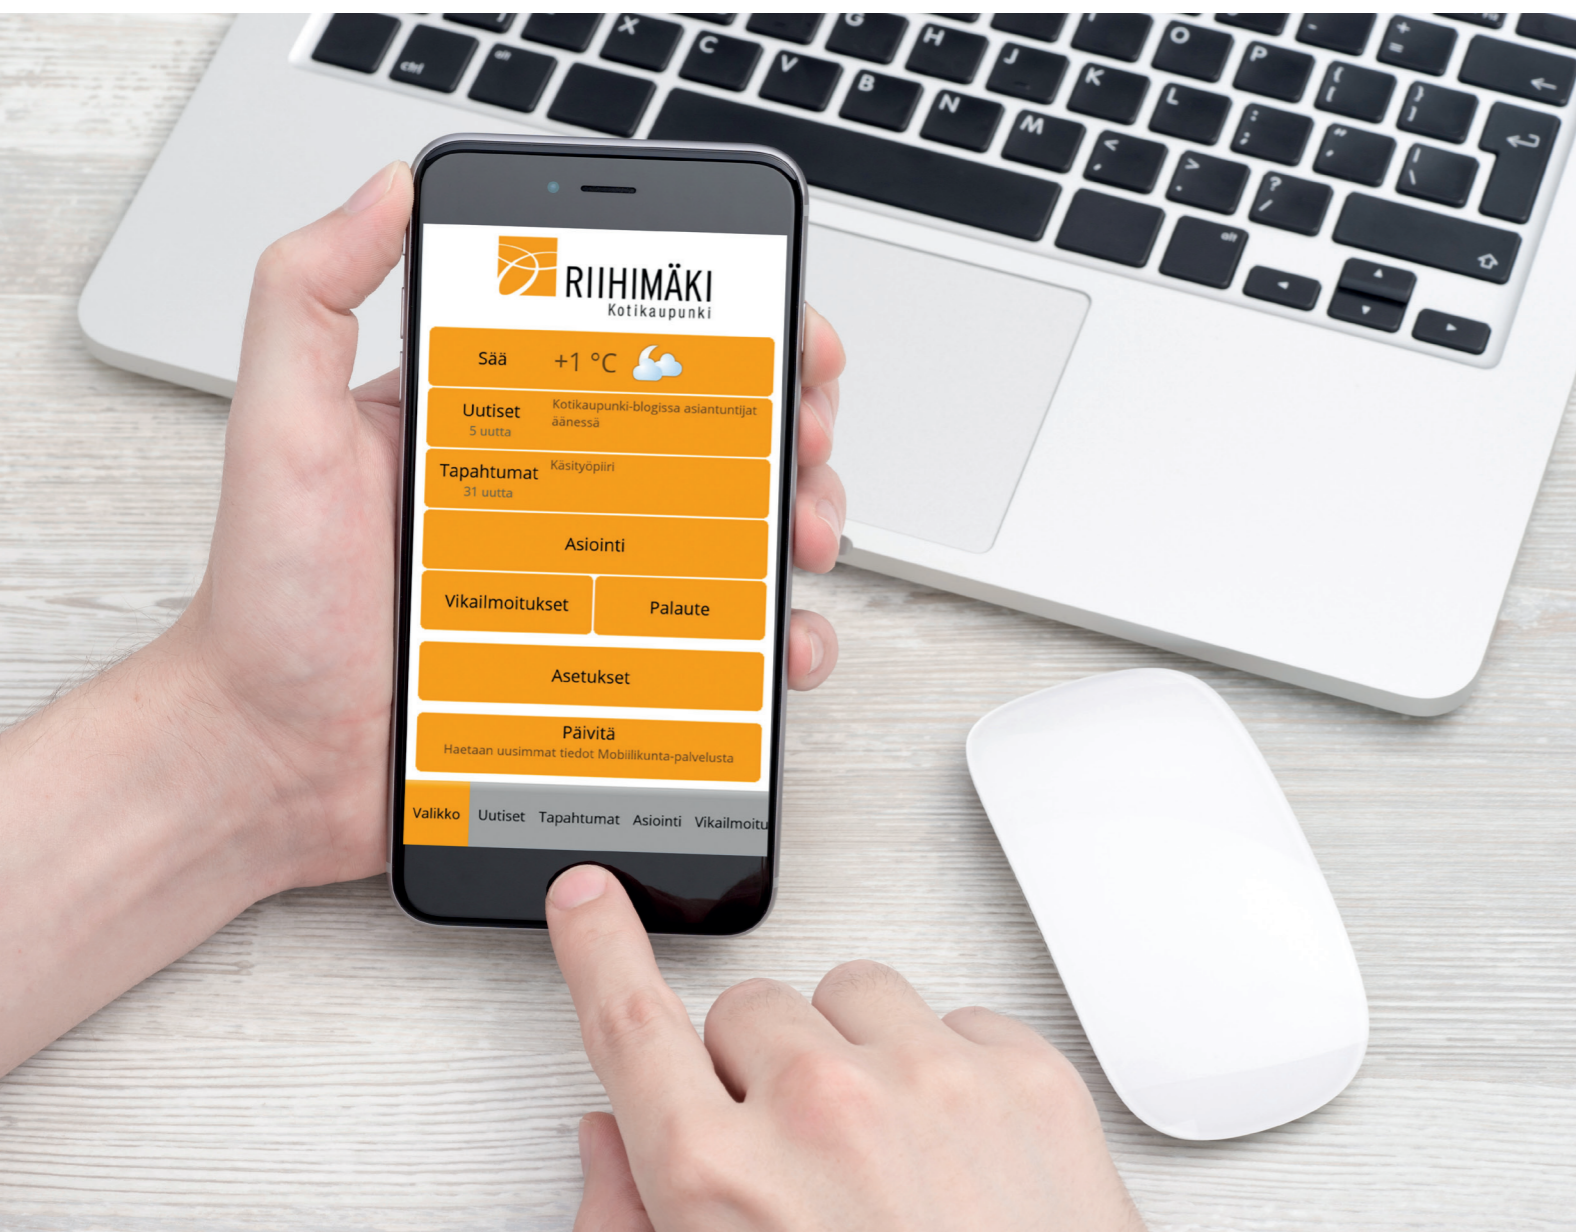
RIIHIMÄKI
Kotikaupunki

Sää +1 °C

Uutiset
5 uutta
Kotikaupunki-blogissa asiantuntijat äänessä

Tapahtumat
31 uutta
Käsityöpiiri

Asiointi

Vikailmoitukset

Palaute

Asetukset

Päivitä
Haetaan uusimmat tiedot Mobiilikunta-palvelusta

Valikko Uutiset Tapahtumat Asiointi Vikailmoitu